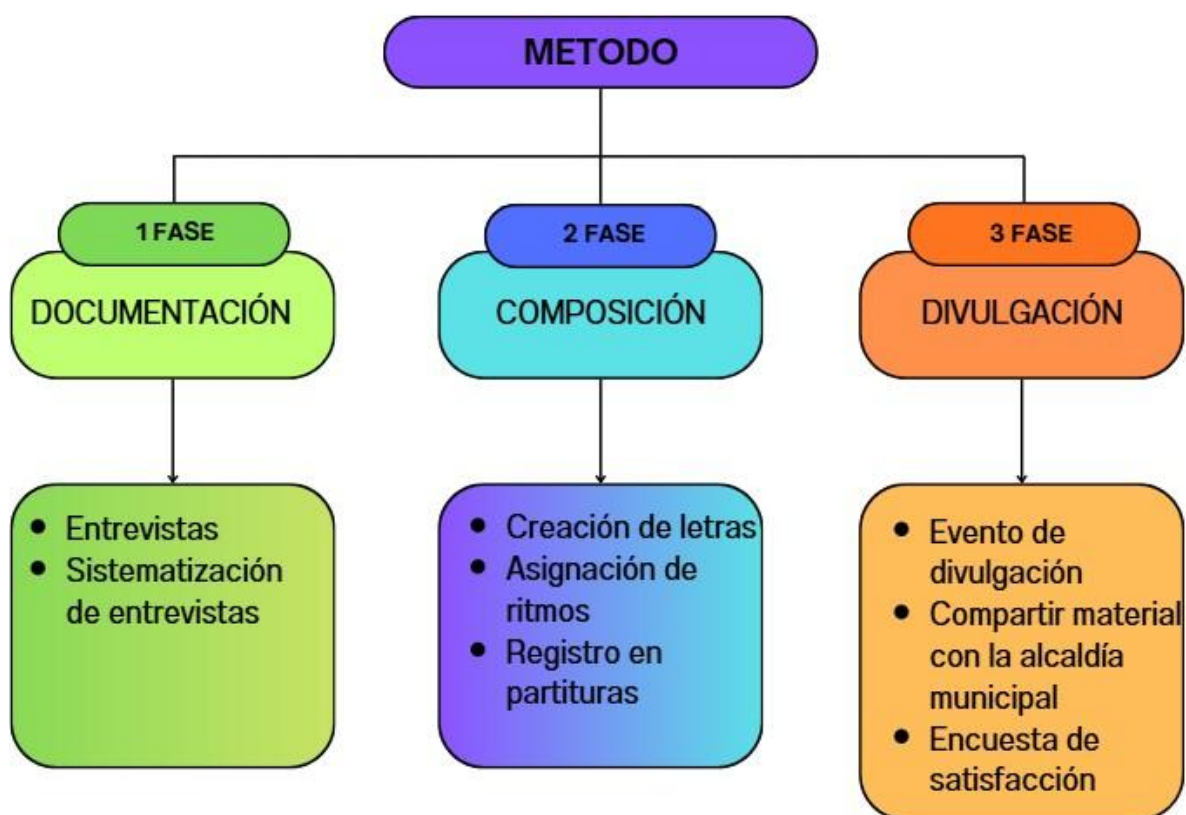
METODO

1 FASE
DOCUMENTACIÓN
- Entrevistas
- Sistematización de entrevistas

2 FASE
COMPOSICIÓN
- Creación de letras
- Asignación de ritmos
- Registro en partituras

3 FASE
DIVULGACIÓN
- Evento de divulgación
- Compartir material con la alcaldía municipal
- Encuesta de satisfacción